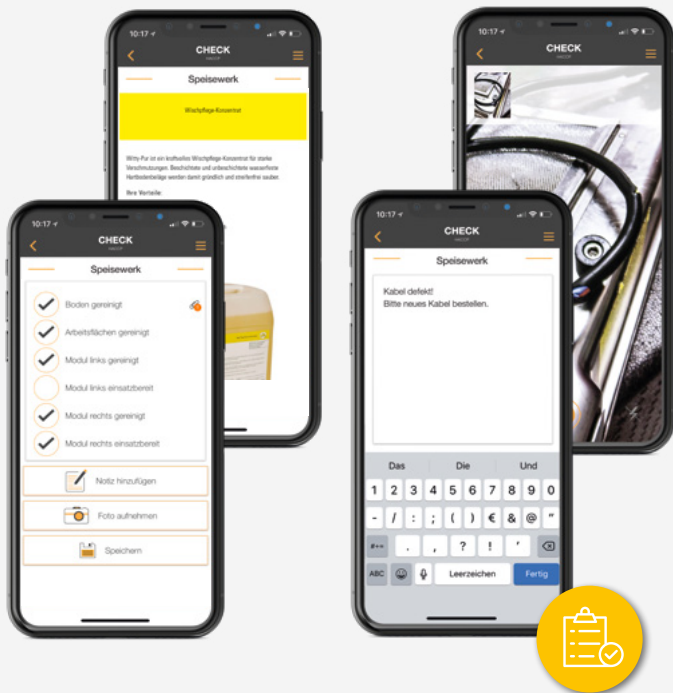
10:17
CHECK
HACCP
Speisewerk
Wischpflege-Konzentrat
Witty-Pur ist ein kraftvolles Wischpflege-Konzentrat für starke Verschmutzungen. Beschichtete und unbeschichtete wasserfeste Hartbodenbeläge werden damit gründlich und streifenfrei sauber.
Ihre Vorteile

10:17
CHECK
HACCP
Speisewerk
Boden gereinigt
Arbeitsflächen gereinigt
Modul links gereinigt
Modul links einsatzbereit
Modul rechts gereinigt
Modul rechts einsatzbereit
Notiz hinzufügen
Foto aufnehmen
Speichern

10:17
CHECK
HACCP

10:17
CHECK
HACCP
Speisewerk
Kabel defekt!
Bitte neues Kabel bestellen.
Das
Die
Und
1 2 3 4 5 6 7 8 9 0
- / : ; ( ) € & @ "
#+= . , ? ! '
ABC
Leerzeichen
Fertig